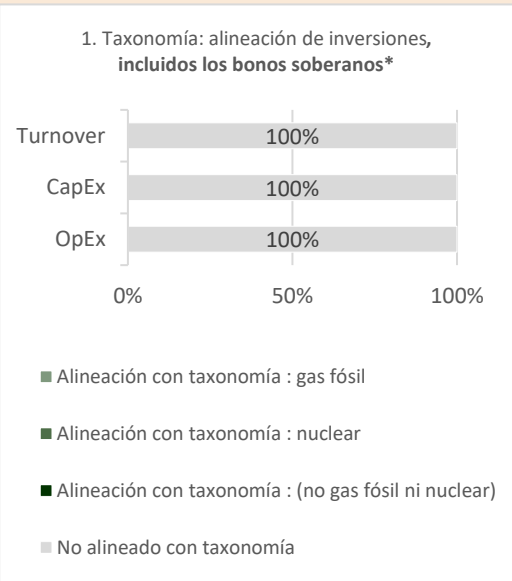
1. Taxonomía: alineación de inversiones, **incluidos los bonos soberanos\***

Turnover 100%

CapEx 100%

OpEx 100%

0% 50% 100%

Alineación con taxonomía : gas fósil

Alineación con taxonomía : nuclear

Alineación con taxonomía : (no gas fósil ni nuclear)

No alineado con taxonomía